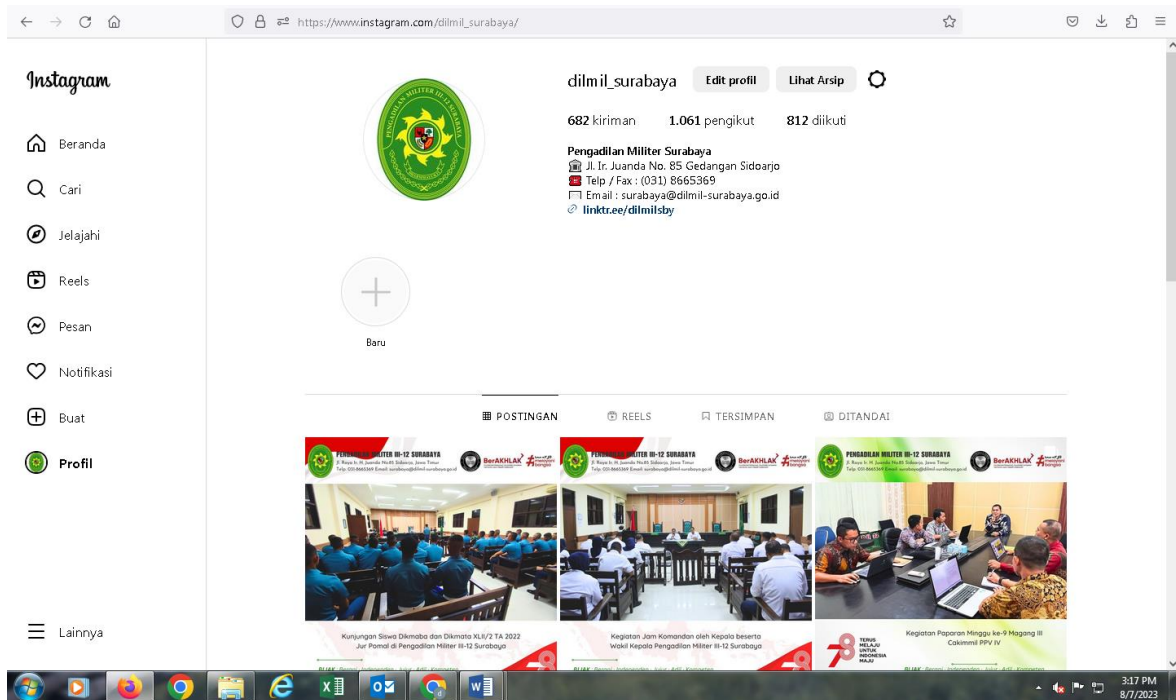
https://www.instagram.com/dilmil_surabaya/

Instagram

Beranda
Cari
Jelajahi
Reels
Pesan
Notifikasi
Buat
Profil

Lainnya

dilmil_surabaya Edit profil Lihat Arsip

682 kiriman 1.061 pengikut 812 diikuti

Pengadilan Militer Surabaya
Jl. Ir. Juanda No. 85 Gedangan Sidoarjo
Telp / Fax : (031) 8665369
Email : surabaya@dilmil-surabaya.go.id
linktr.ee/dilmilsby

Baru

POSTINGAN REELS TERSIMPAN DITANDAI

PENGADILAN MILITER III-12 SURABAYA
BerAKHLAK

Kunjungan Siswa Dikmaba dan Dikmata XLII/2 TA 2022 Jur Pomal di Pengadilan Militer III-12 Surabaya

PENGADILAN MILITER III-12 SURABAYA
BerAKHLAK

Kegiatan Jam Komandan oleh Kepala beserta Wakil Kepala Pengadilan Militer III-12 Surabaya

PENGADILAN MILITER III-12 SURABAYA
BerAKHLAK

78 TERUS MELAJU UNTUK INDONESIA MAJU

Kegiatan Paparan Minggu ke-9 Magang III Cakimmil PPV IV

3:17 PM
8/7/2023